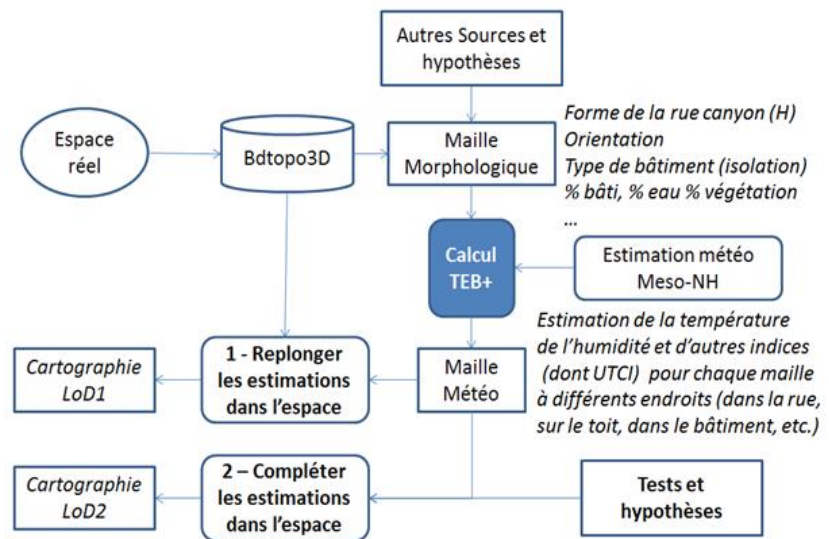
Autres Sources et hypothèses

Espace réel

Bdtopo3D

Maille Morphologique

Forme de la rue canyon (H)
Orientation
Type de bâtiment (isolation)
% bâti, % eau % végétation
…

Calcul TEB+

Estimation météo Meso-NH

Estimation de la température de l'humidité et d'autres indices (dont UTCI) pour chaque maille à différents endroits (dans la rue, sur le toit, dans le bâtiment, etc.)

Cartographie LoD1

1 - Replonger les estimations dans l'espace

Maille Météo

Cartographie LoD2

2 – Compléter les estimations dans l'espace

Tests et hypothèses